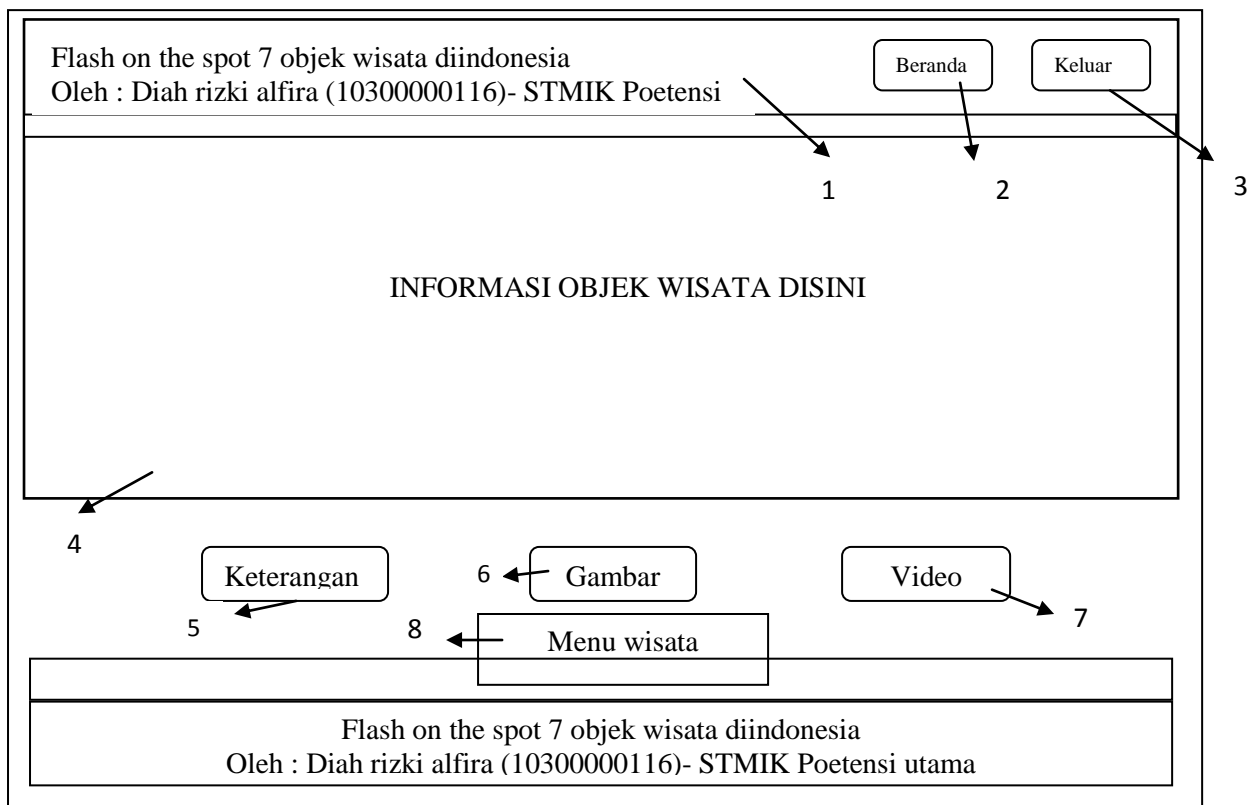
Flash on the spot 7 objek wisata diindonesia
Oleh : Diah rizki alfira (10300000116)- STMIK Poetensi

Beranda

Keluar

1

2

3

INFORMASI OBJEK WISATA DISINI

4

Keterangan

6

Gambar

Video

5

8

Menu wisata

7

Flash on the spot 7 objek wisata diindonesia
Oleh : Diah rizki alfira (10300000116)- STMIK Poetensi utama